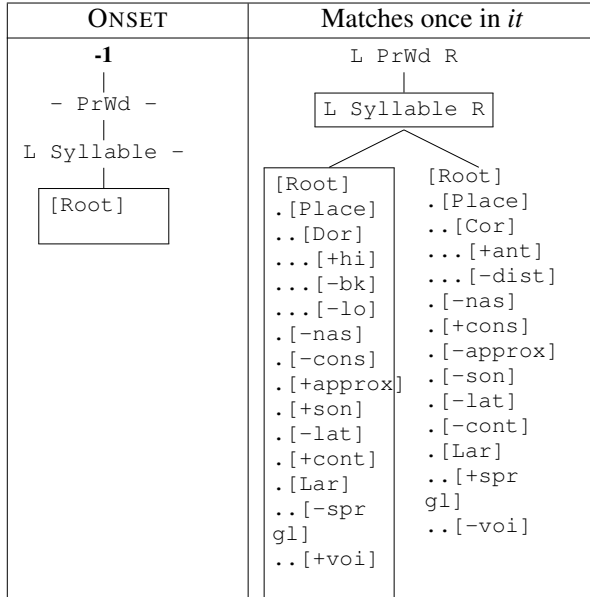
| ONSET | Matches once in *it* |
|---|---|
| -1<br>– PrWd –<br>L Syllable –<br>[Root] | L PrWd R<br>L Syllable R<br>[Root]<br>.[Place]<br>..[Dor]<br>...[+hi]<br>...[-bk]<br>...[-lo]<br>.[-nas]<br>.[-cons]<br>.[+approx]<br>.[+son]<br>.[-lat]<br>.[+cont]<br>.[Lar]<br>..[-spr gl]<br>..[+voi]<br><br>[Root]<br>.[Place]<br>..[Cor]<br>...[+ant]<br>...[-dist]<br>.[-nas]<br>.[+cons]<br>.[-approx]<br>.[-son]<br>.[-lat]<br>.[-cont]<br>.[Lar]<br>..[+spr gl]<br>..[-voi] |